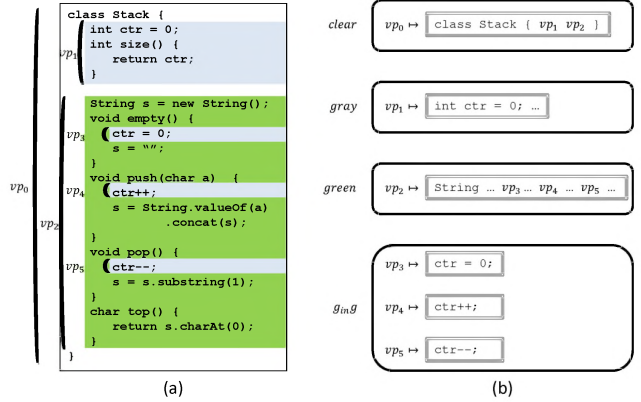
class Stack {
int ctr = 0;
int size() {
return ctr;
}
String s = new String();
void empty() {
ctr = 0;
s = "";
}
void push(char a) {
ctr++;
s = String.valueOf(a)
.concat(s);
}
void pop() {
ctr--;
s = s.substring(1);
}
char top() {
return s.charAt(0);
}
}

$vp_0$ $vp_1$ $vp_2$ $vp_3$ $vp_4$ $vp_5$

(a)

clear $vp_0 \mapsto$ class Stack { $vp_1$ $vp_2$ }

gray $vp_1 \mapsto$ int ctr = 0; ...

green $vp_2 \mapsto$ String ... $vp_3$ ... $vp_4$ ... $vp_5$ ...

$g_{in}g$
$vp_3 \mapsto$ ctr = 0;
$vp_4 \mapsto$ ctr++;
$vp_5 \mapsto$ ctr--;

(b)